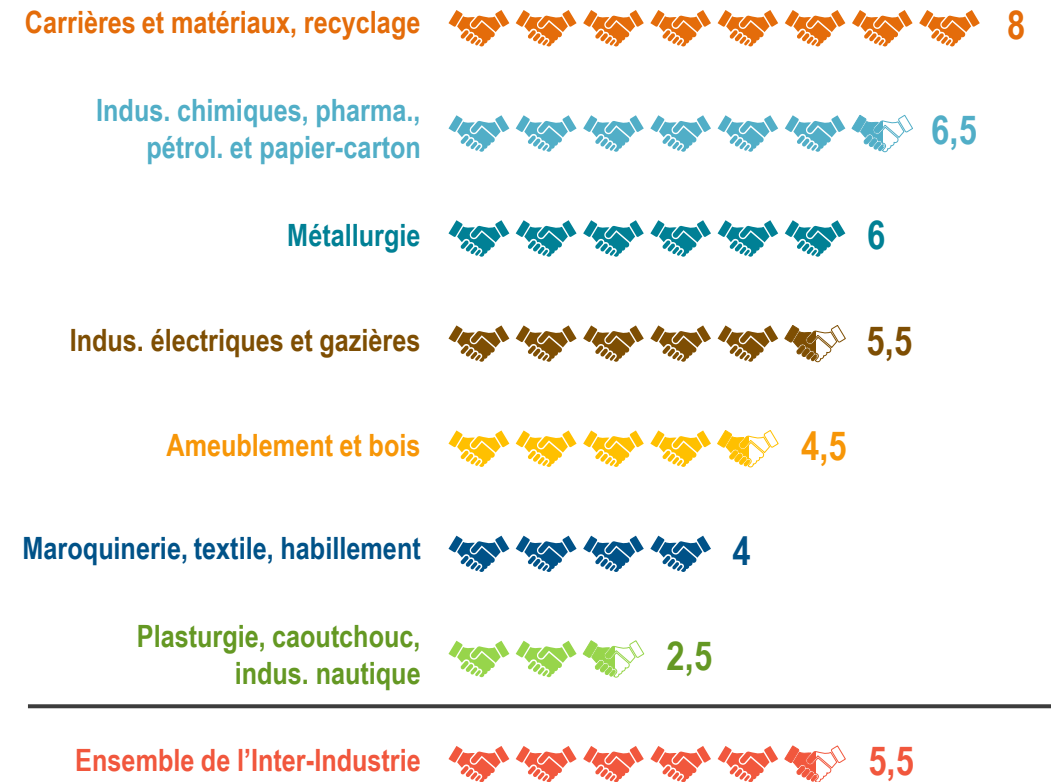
Carrières et matériaux, recyclage 8

Indus. chimiques, pharma., pétrol. et papier-carton 6,5

Métallurgie 6

Indus. électriques et gazières 5,5

Ameublement et bois 4,5

Maroquinerie, textile, habillement 4

Plasturgie, caoutchouc, indus. nautique 2,5

Ensemble de l'Inter-Industrie 5,5